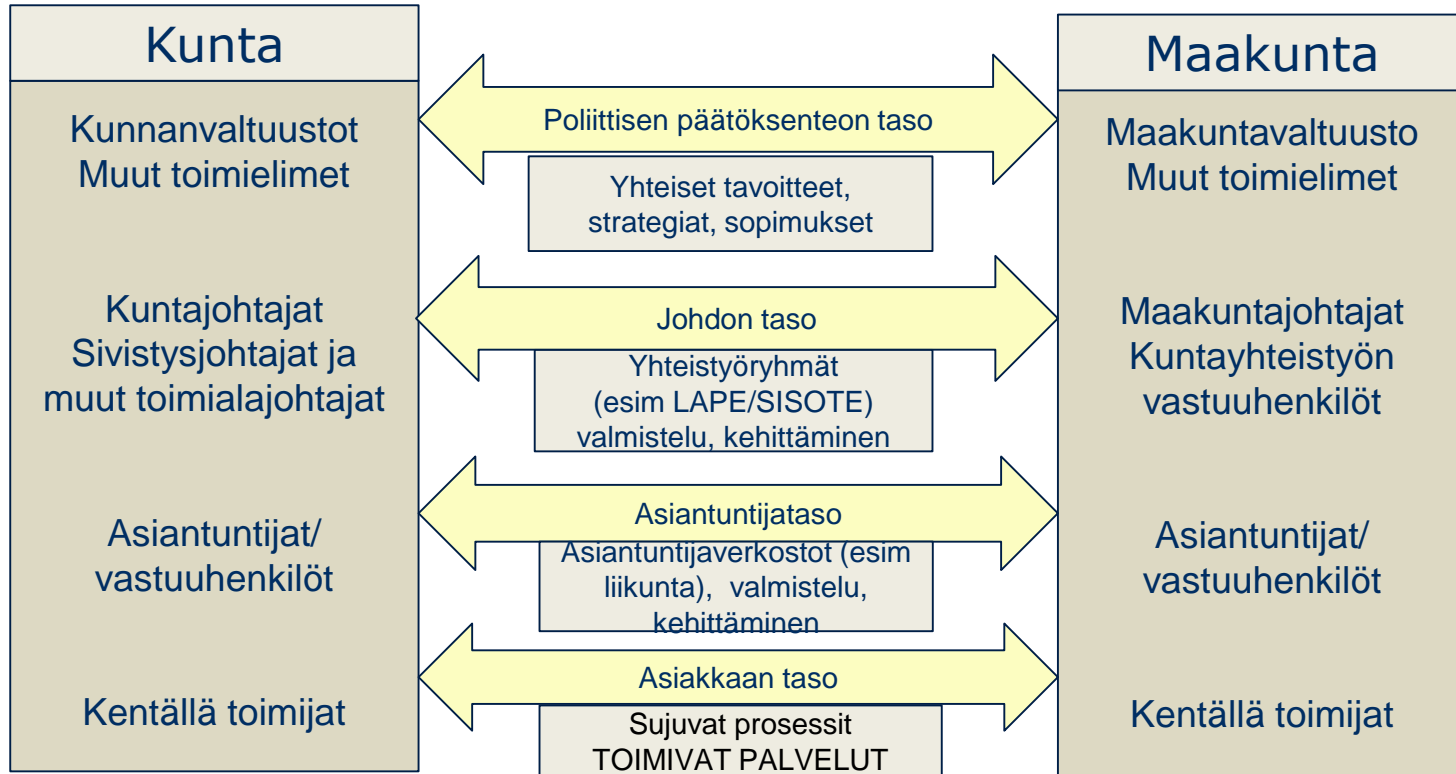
Kunta

Kunnanvaltuustot
Muut toimielimet

Kuntajohtajat
Sivistysjohtajat ja muut toimialajohtajat

Asiantuntijat/
vastuuhenkilöt

Kentällä toimijat

Poliittisen päätöksenteon taso

Yhteiset tavoitteet, strategiat, sopimukset

Johdon taso

Yhteistyöryhmät (esim LAPE/SISOTE) valmistelu, kehittäminen

Asiantuntijataso

Asiantuntijaverkostot (esim liikunta), valmistelu, kehittäminen

Asiakkaan taso

Sujuvat prosessit
TOIMIVAT PALVELUT

Maakunta

Maakuntavaltuusto
Muut toimielimet

Maakuntajohtajat
Kuntayhteistyön vastuuhenkilöt

Asiantuntijat/
vastuuhenkilöt

Kentällä toimijat